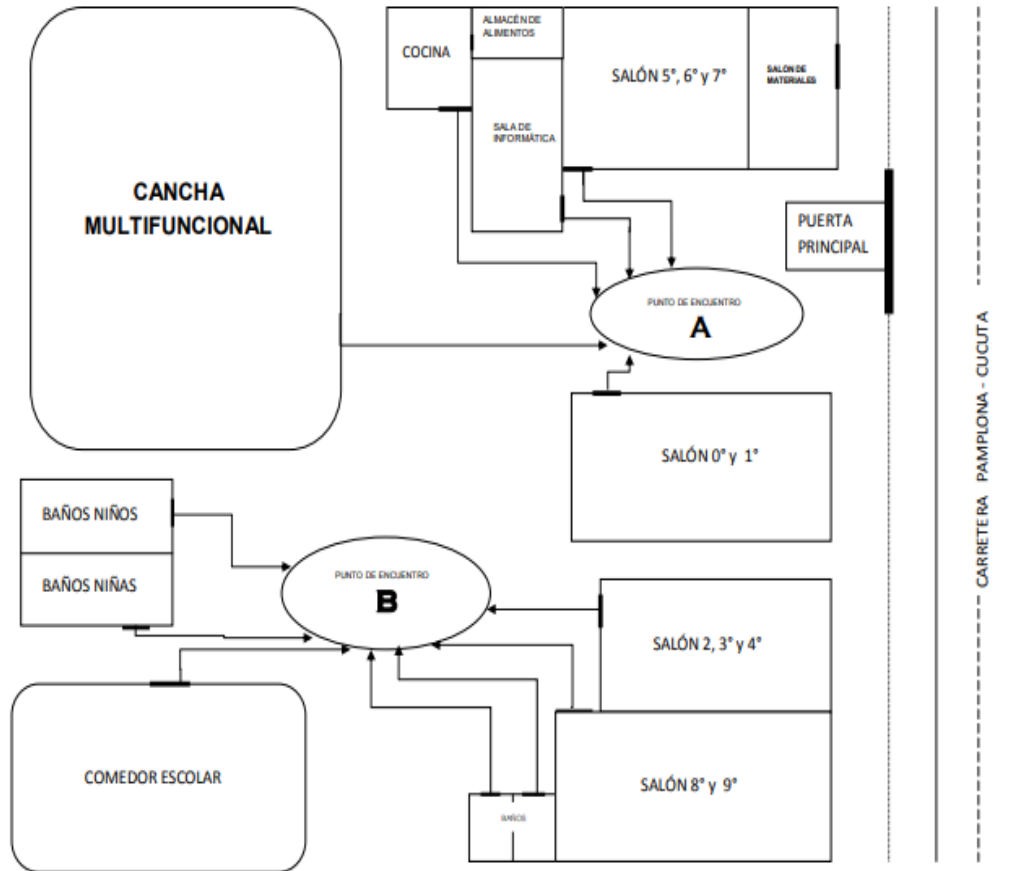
ALMACÉN DE ALIMENTOS

COCINA

SALÓN 5°, 6° y 7°

SALON DE MATERIALES

SALA DE INFORMÁTICA

CANCHA MULTIFUNCIONAL

PUERTA PRINCIPAL

PUNTO DE ENCUENTRO

A

SALÓN 0° y 1°

CARRETERA PAMPLONA - CUCUTA

BAÑOS NIÑOS

BAÑOS NIÑAS

PUNTO DE ENCUENTRO

B

SALÓN 2, 3° y 4°

COMEDOR ESCOLAR

SALÓN 8° y 9°

BAÑOS